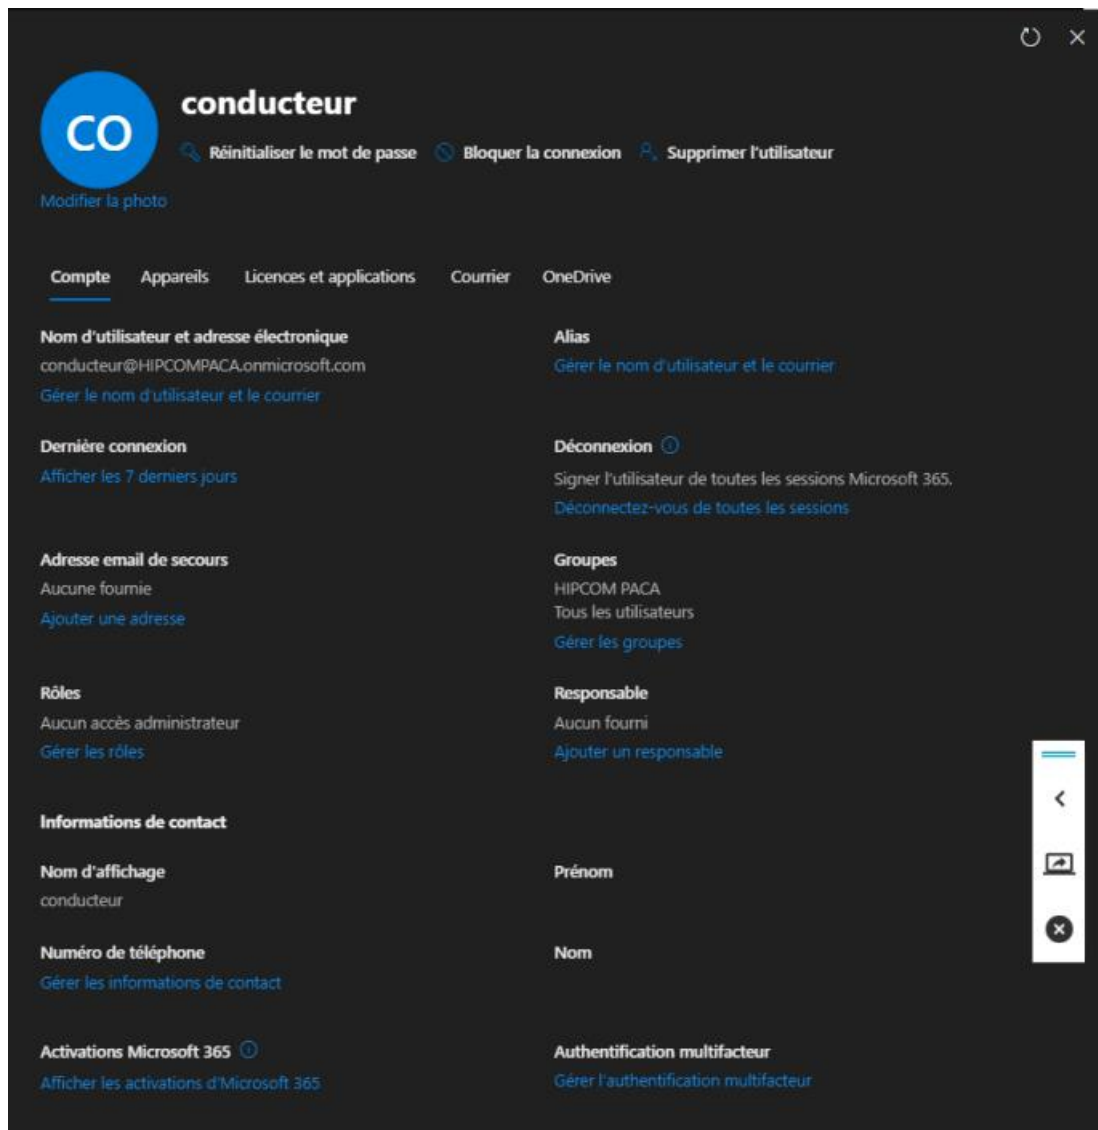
CO

conducteur

Réinitialiser le mot de passe   Bloquer la connexion   Supprimer l'utilisateur

Modifier la photo

Compte   Appareils   Licences et applications   Courrier   OneDrive

Nom d'utilisateur et adresse électronique
conducteur@HIPCOMPACA.onmicrosoft.com
Gérer le nom d'utilisateur et le courrier

Alias
Gérer le nom d'utilisateur et le courrier

Dernière connexion
Afficher les 7 derniers jours

Déconnexion
Signer l'utilisateur de toutes les sessions Microsoft 365.
Déconnectez-vous de toutes les sessions

Adresse email de secours
Aucune fournie
Ajouter une adresse

Groupes
HIPCOM PACA
Tous les utilisateurs
Gérer les groupes

Rôles
Aucun accès administrateur
Gérer les rôles

Responsable
Aucun fourni
Ajouter un responsable

Informations de contact

Nom d'affichage
conducteur

Prénom

Numéro de téléphone
Gérer les informations de contact

Nom

Activations Microsoft 365
Afficher les activations d'Microsoft 365

Authentification multifacteur
Gérer l'authentification multifacteur